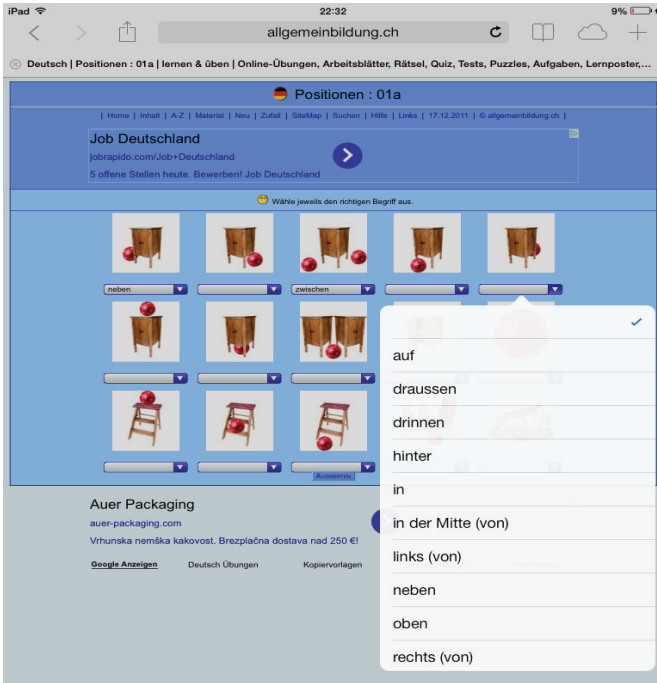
iPad 22:32 9%

allgemeinbildung.ch

Deutsch | Positionen : 01a | lernen & üben | Online-Übungen, Arbeitsblätter, Rätsel, Quiz, Tests, Puzzles, Aufgaben, Lernposter,...

Positionen : 01a

| Home | Inhalt | A-Z | Material | Neu | Zufall | SiteMap | Suchen | Hilfe | Links | 17.12.2011 | © allgemeinbildung.ch |

Job Deutschland
jobrapido.com/Job+Deutschland
5 offene Stellen heute. Bewerben! Job Deutschland

Wähle jeweils den richtigen Begriff aus.

neben
zwischen

Auswertung

Auer Packaging
auer-packaging.com
Vrhunska nemška kakovost. Brezplačna dostava nad 250 €!

Google Anzeigen Deutsch Übungen Kopiervorlagen

auf
draussen
drinnen
hinter
in
in der Mitte (von)
links (von)
neben
oben
rechts (von)